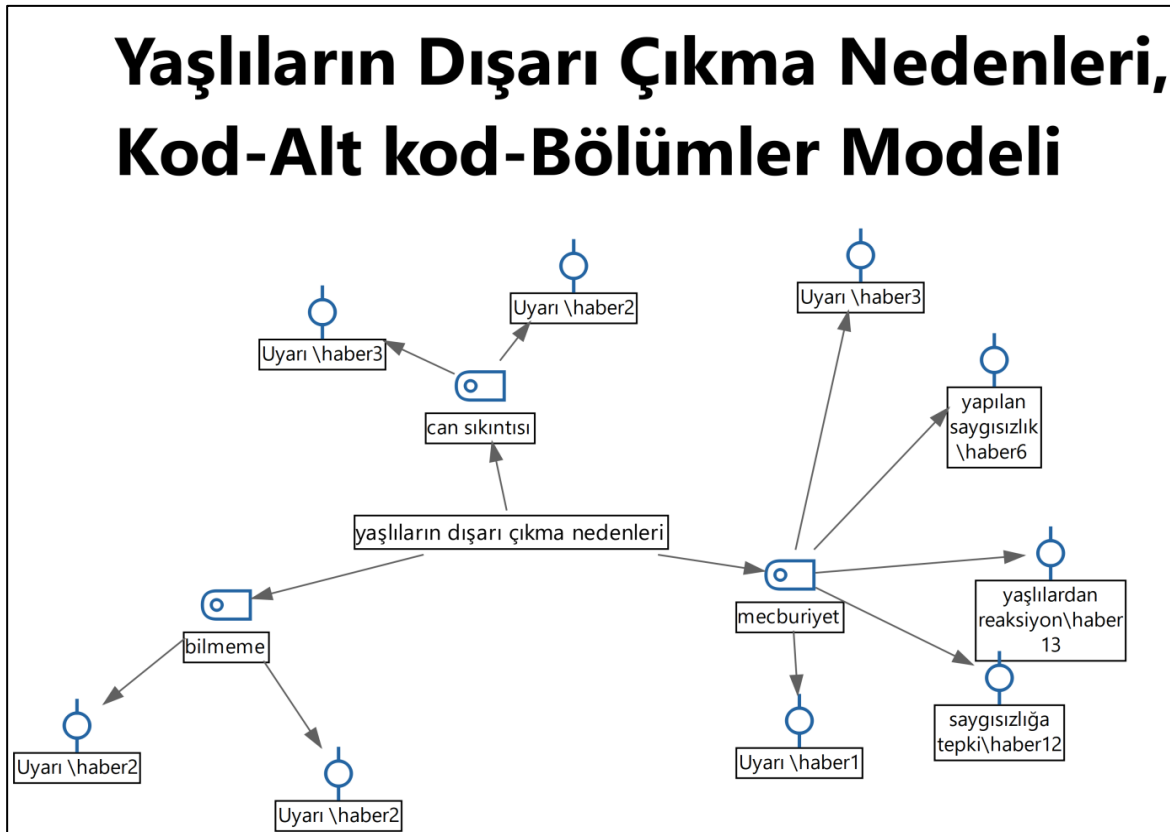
Yaşlıların Dışarı Çıkma Nedenleri, Kod-Alt kod-Bölümler Modeli

Uyarı \haber2

Uyarı \haber3

can sıkıntısı

Uyarı \haber3

yapılan saygısızlık \haber6

yaşlıların dışarı çıkma nedenleri

bilmeme

mecburiyet

yaşlılardan reaksiyon\haber 13

saygısızlığa tepki\haber12

Uyarı \haber2

Uyarı \haber2

Uyarı \haber1